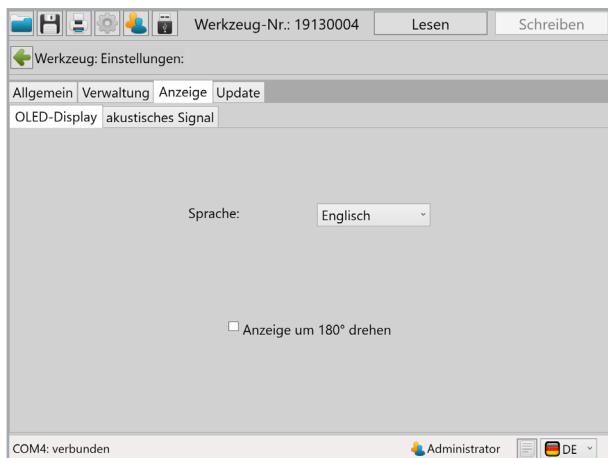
Werkzeug-Nr.: 19130004
Lesen
Schreiben

Werkzeug: Einstellungen:

Allgemein | Verwaltung | Anzeige | Update

OLED-Display | akustisches Signal

Sprache: Englisch

☐ Anzeige um 180° drehen

COM4: verbunden
Administrator
DE